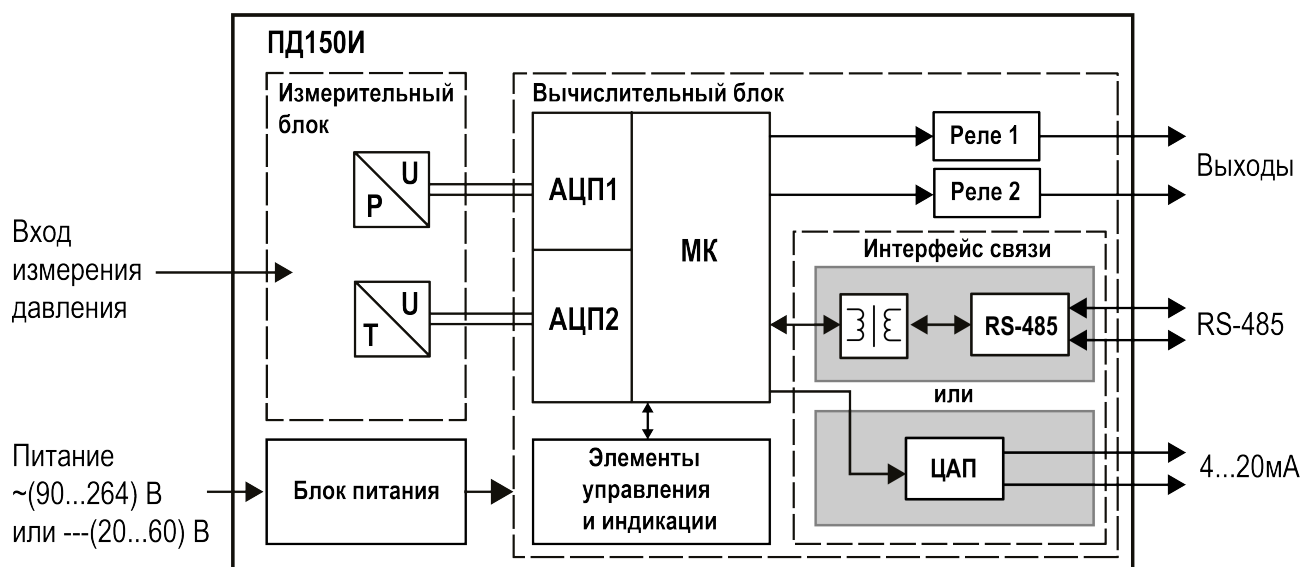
ПД150И

Измерительный блок

P U

T U

Вычислительный блок

АЦП1

АЦП2

МК

Реле 1

Реле 2

Выходы

Интерфейс связи

RS-485

RS-485

или

ЦАП

4...20мА

Вход измерения давления

Питание ~(90...264) В или ---(20...60) В

Блок питания

Элементы управления и индикации